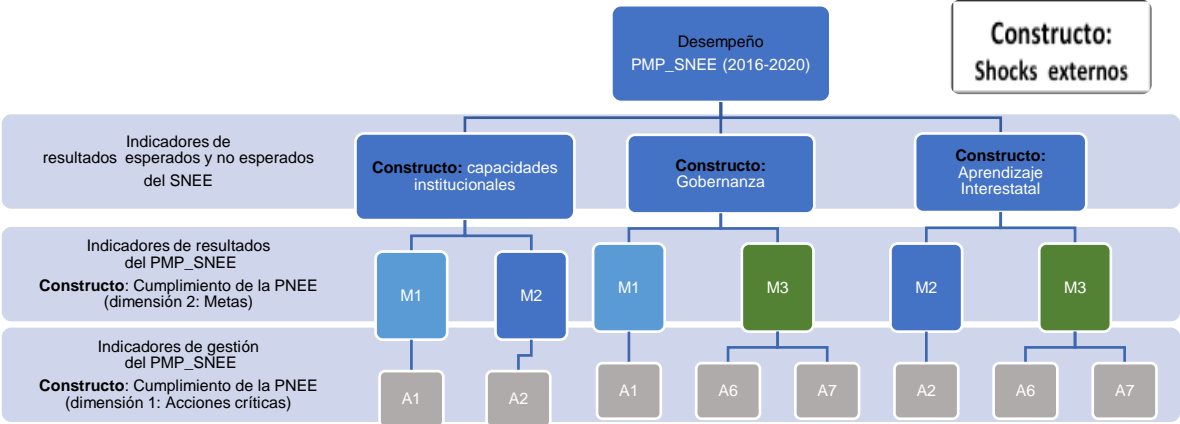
Desempeño
PMP_SNEE (2016-2020)

Constructo:
Shocks externos

Indicadores de resultados esperados y no esperados del SNEE

Constructo: capacidades institucionales

Constructo: Gobernanza

Constructo: Aprendizaje Interestatal

Indicadores de resultados del PMP_SNEE
Constructo: Cumplimiento de la PNEE (dimensión 2: Metas)

M1
M2
M1
M3
M2
M3

Indicadores de gestión del PMP_SNEE
Constructo: Cumplimiento de la PNEE (dimensión 1: Acciones críticas)

A1
A2
A1
A6
A7
A2
A6
A7